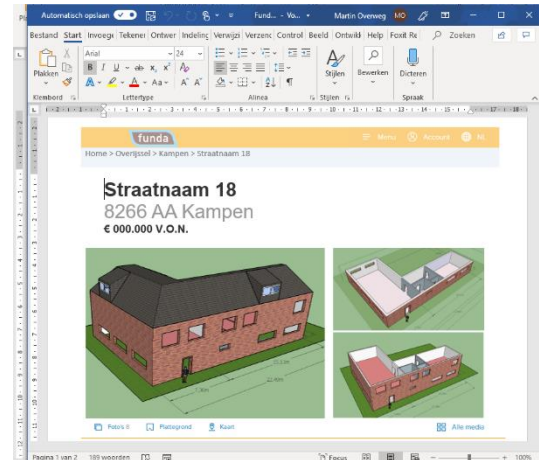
Automatisch opslaan Fund... - Vo... Martin Overweg MO

Bestand Start Invoeg Tekener Ontwer Indeling Verwijzi Verzenc Control Beeld Ontwik Help Foxit Re Zoeken

Arial 24

Plakken

Klembord Lettertype Alinea Stijlen Stijlen Bewerken Dicteren Spraak

funda Menu Account NL

Home > Overijssel > Kampen > Straatnaam 18

Straatnaam 18

8266 AA Kampen

€ 000.000 V.O.N.

Foto's 8 Plattegrond Kaart Alle media

Pagina 1 van 2 189 woorden Focus 100%